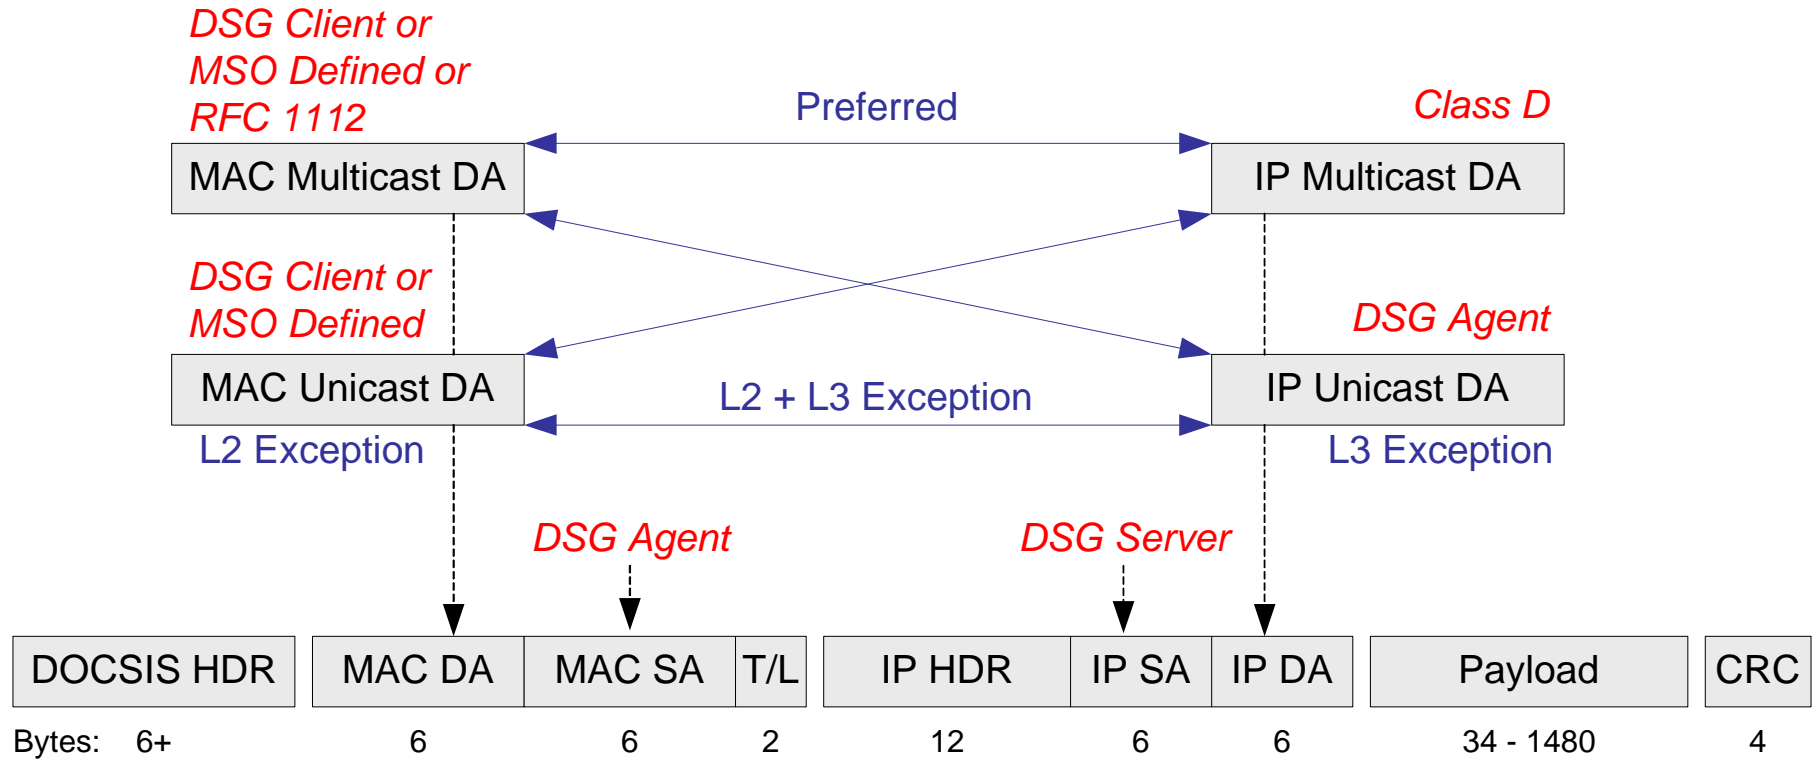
DSG Client or MSO Defined or RFC 1112

Preferred

Class D

MAC Multicast DA

IP Multicast DA

DSG Client or MSO Defined

DSG Agent

MAC Unicast DA

L2 + L3 Exception

IP Unicast DA

L2 Exception

L3 Exception

DSG Agent

DSG Server

| DOCSIS HDR | MAC DA | MAC SA | T/L | IP HDR | IP SA | IP DA | Payload | CRC |
|---|---|---|---|---|---|---|---|---|
| Bytes: 6+ | 6 | 6 | 2 | 12 | 6 | 6 | 34 - 1480 | 4 |